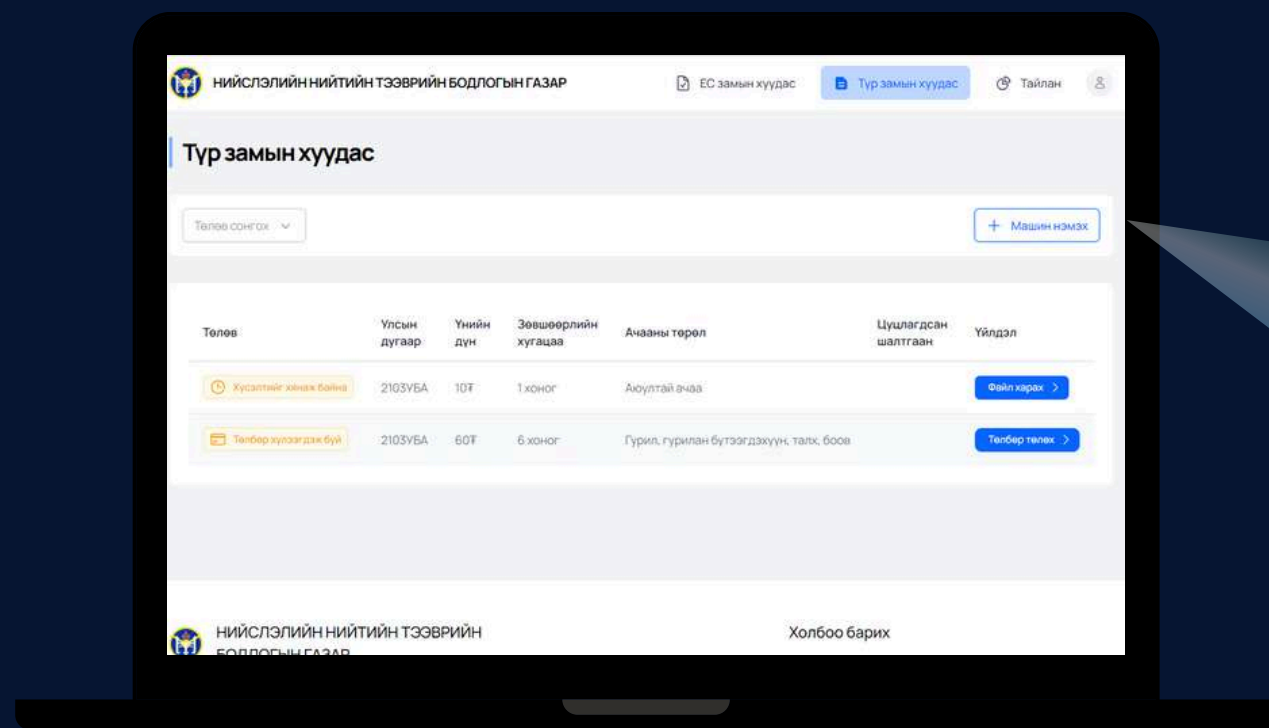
НИЙСЛЭЛИЙН НИЙТИЙН ТЭЭВРИЙН БОДЛОГЫН ГАЗАР

ЕС замын хуудас

Түр замын хуудас

Тайлан

Түр замын хуудас

Төлөв сонгох

Машин нэмэх

| Төлөв | Улсын дугаар | Үнийн дүн | Зөвшөөрлийн хугацаа | Ачааны төрөл | Цуцлагдсан шалтгаан | Үйлдэл |
|---|---|---|---|---|---|---|
| Хүсэлтийг хянаж байна | 2103УБА | 10₮ | 1 хоног | Аюултай ачаа | | Файл харах |
| Төлбөр хүлээгдэж буй | 2103УБА | 60₮ | 6 хоног | Гурил, гурилан бүтээгдэхүүн, талх, боов | | Төлбөр төлөх |

НИЙСЛЭЛИЙН НИЙТИЙН ТЭЭВРИЙН БОДЛОГЫН ГАЗАР

Холбоо барих